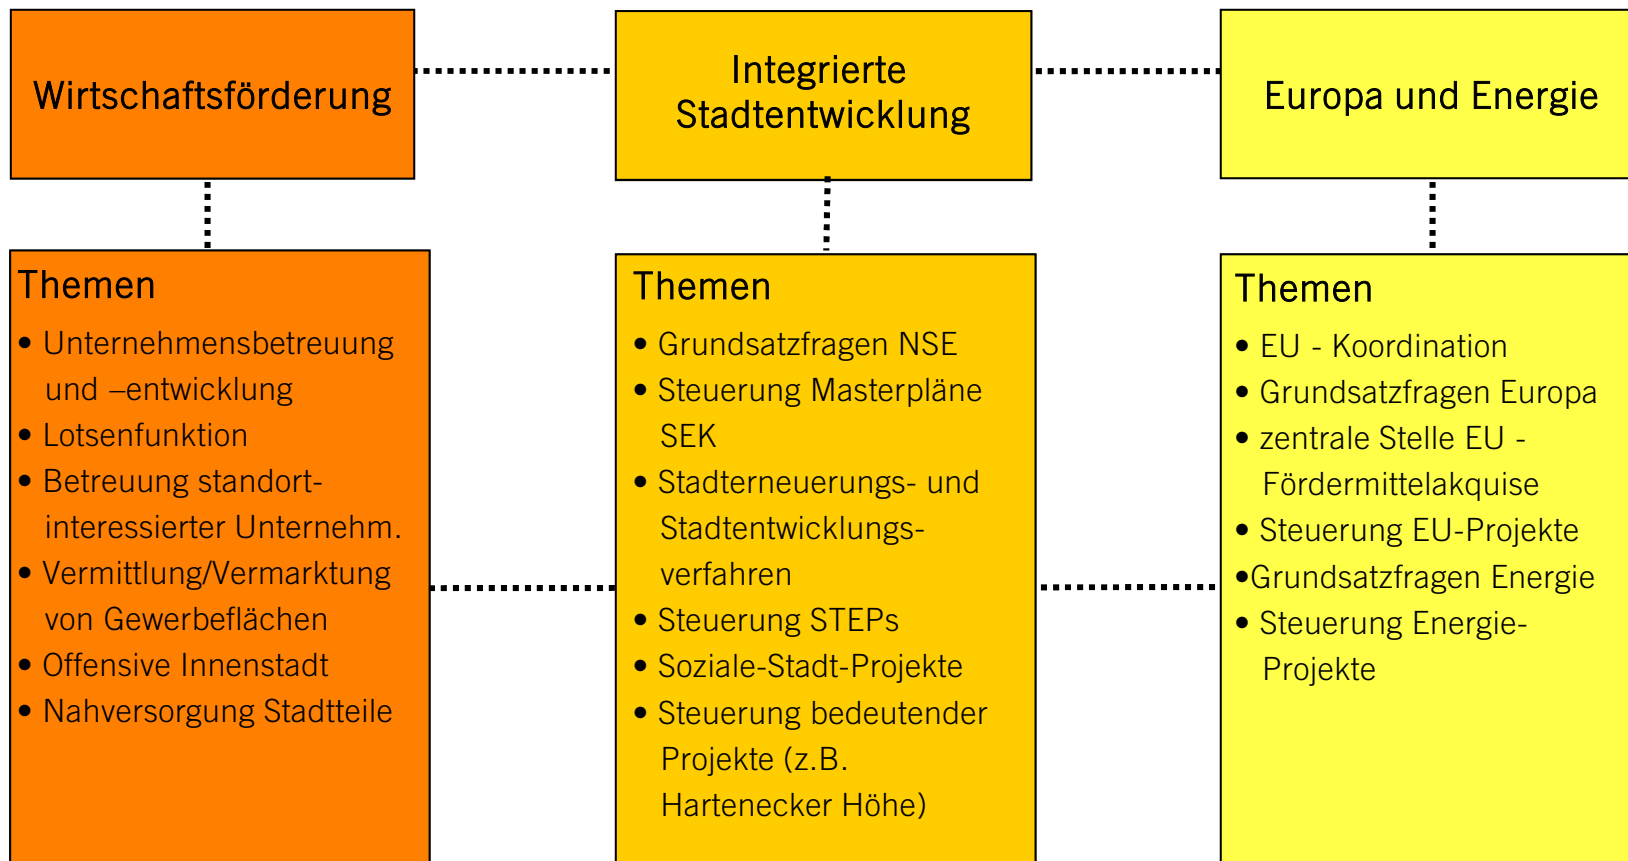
Wirtschaftsförderung

Integrierte Stadtentwicklung

Europa und Energie

Themen
• Unternehmensbetreuung und –entwicklung
• Lotsenfunktion
• Betreuung standort-interessierter Unternehm.
• Vermittlung/Vermarktung von Gewerbeflächen
• Offensive Innenstadt
• Nahversorgung Stadtteile

Themen
• Grundsatzfragen NSE
• Steuerung Masterpläne SEK
• Stadterneuerungs- und Stadtentwicklungsverfahren
• Steuerung STEPs
• Soziale-Stadt-Projekte
• Steuerung bedeutender Projekte (z.B. Hartenecker Höhe)

Themen
• EU - Koordination
• Grundsatzfragen Europa
• zentrale Stelle EU - Fördermittelakquise
• Steuerung EU-Projekte
•Grundsatzfragen Energie
• Steuerung Energie-Projekte